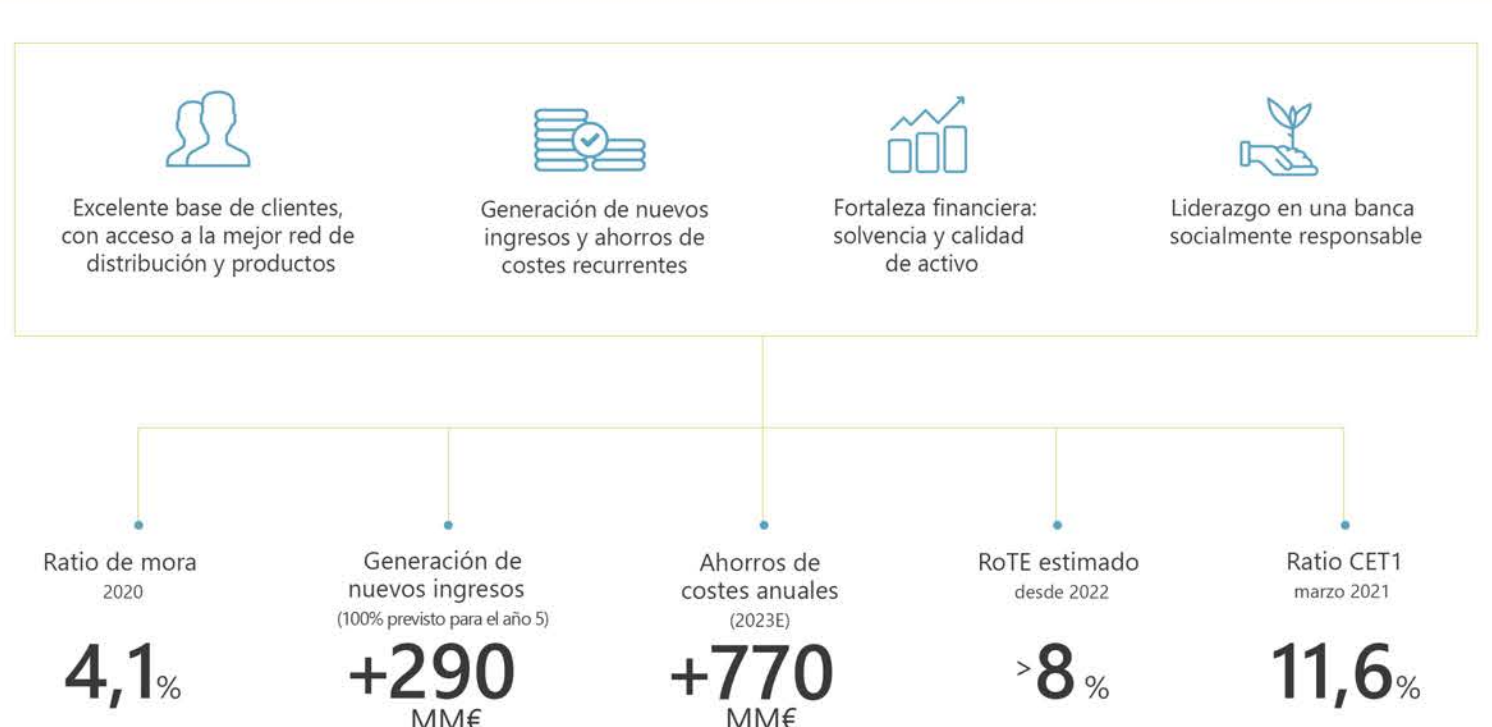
Excelente base de clientes, con acceso a la mejor red de distribución y productos

Generación de nuevos ingresos y ahorros de costes recurrentes

Fortaleza financiera: solvencia y calidad de activo

Liderazgo en una banca socialmente responsable

Ratio de mora
2020

4,1%

Generación de nuevos ingresos
(100% previsto para el año 5)

+290
MM€

Ahorros de costes anuales
(2023E)

+770
MM€

RoTE estimado
desde 2022

>8 %

Ratio CET1
marzo 2021

11,6%